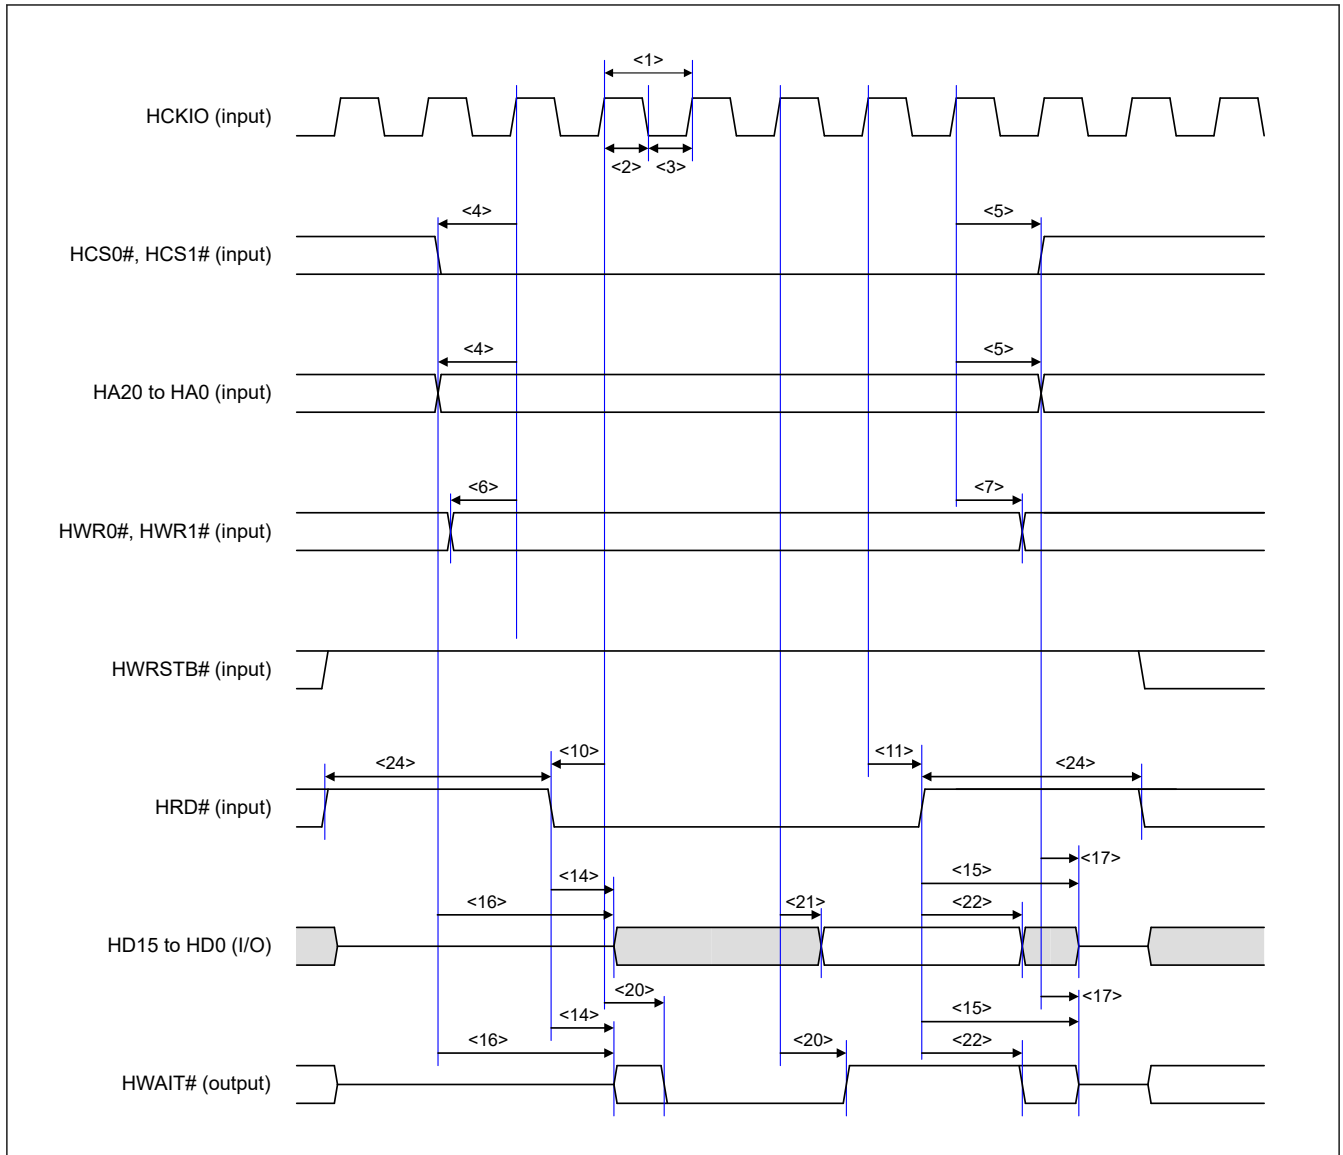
<1>

HCKIO (input)

<2> <3>

<4> <5>

HCS0#, HCS1# (input)

<4> <5>

HA20 to HA0 (input)

<6> <7>

HWR0#, HWR1# (input)

HWRSTB# (input)

<10> <11>

<24> <24>

HRD# (input)

<17>

<15>

<14>

<16> <21> <22>

HD15 to HD0 (I/O)

<20> <17>

<15>

<14>

<16> <20> <22>

HWAIT# (output)